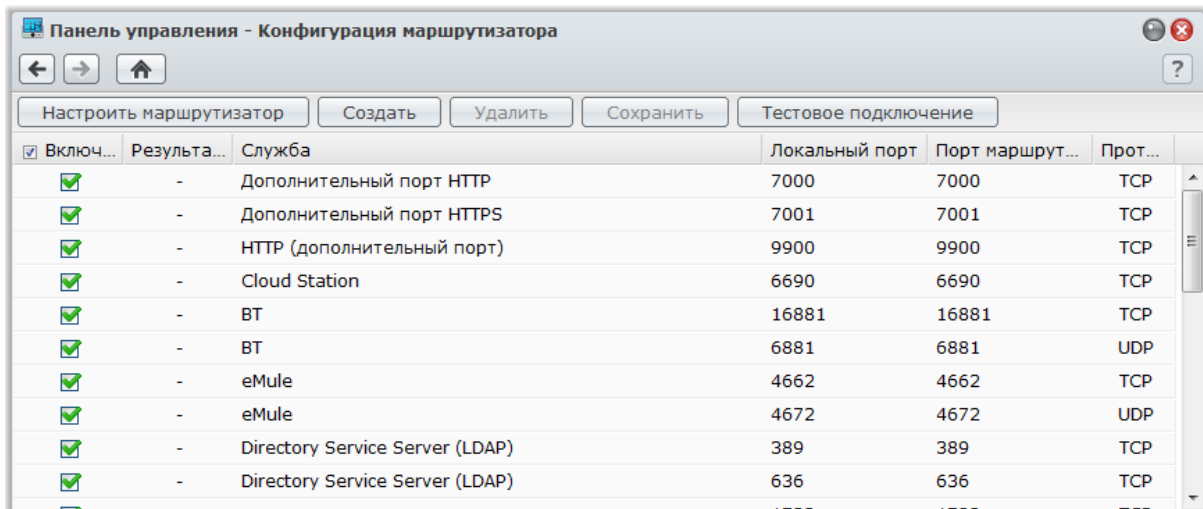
Панель управления - Конфигурация маршрутизатора

?

Настроить маршрутизатор | Создать | Удалить | Сохранить | Тестовое подключение

| Включ... | Результа... | Служба | Локальный порт | Порт маршрут... | Прот... |
|---|---|---|---|---|---|
| | - | Дополнительный порт HTTP | 7000 | 7000 | TCP |
| | - | Дополнительный порт HTTPS | 7001 | 7001 | TCP |
| | - | HTTP (дополнительный порт) | 9900 | 9900 | TCP |
| | - | Cloud Station | 6690 | 6690 | TCP |
| | - | BT | 16881 | 16881 | TCP |
| | - | BT | 6881 | 6881 | UDP |
| | - | eMule | 4662 | 4662 | TCP |
| | - | eMule | 4672 | 4672 | UDP |
| | - | Directory Service Server (LDAP) | 389 | 389 | TCP |
| | - | Directory Service Server (LDAP) | 636 | 636 | TCP |